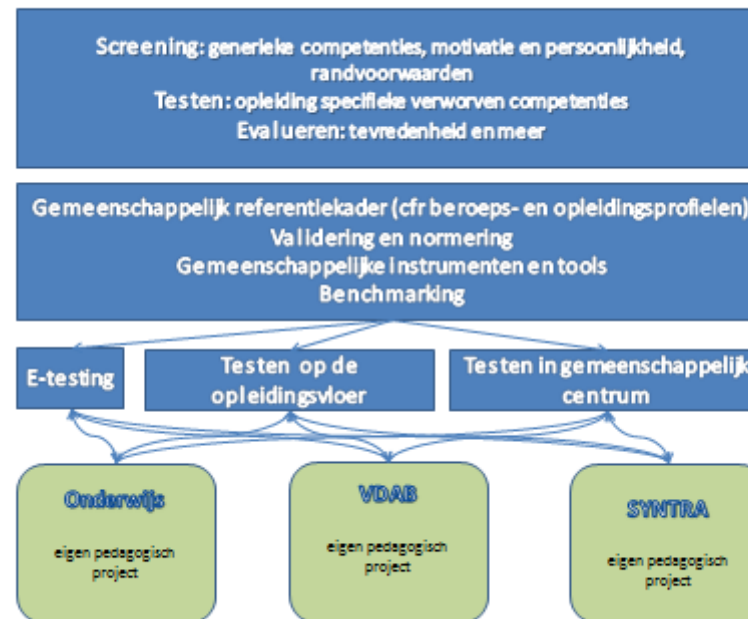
Screening: generieke competenties, motivatie en persoonlijkheid, randvoorwaarden
Testen: opleiding specifieke verworven competenties
Evalueren: tevredenheid en meer

Gemeenschappelijk referentiekader (cfr beroeps- en opleidingsprofielen)
Validering en normering
Gemeenschappelijke instrumenten en tools
Benchmarking

E-testing

Testen op de opleidingsvloer

Testen in gemeenschappelijk centrum

Onderwijs
eigen pedagogisch project

VDAB
eigen pedagogisch project

SYNTRA
eigen pedagogisch project